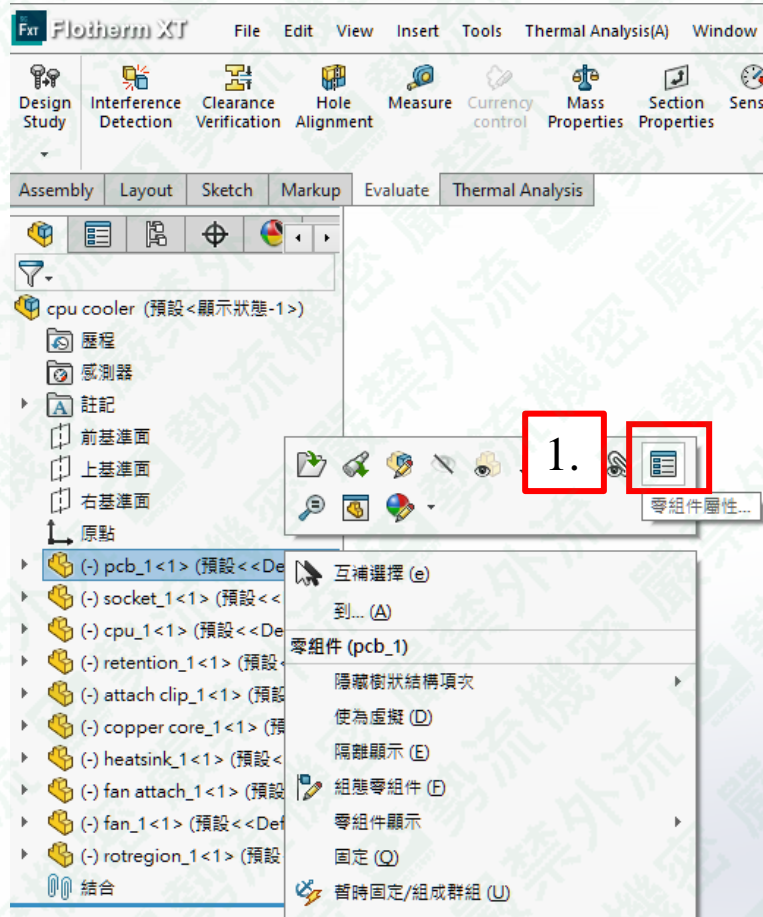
FXT Flotherm XT File Edit View Insert Tools Thermal Analysis(A) Window

Design Study
Interference Detection
Clearance Verification
Hole Alignment
Measure
Currency control
Mass Properties
Section Properties
Sens

Assembly | Layout | Sketch | Markup | Evaluate | Thermal Analysis

cpu cooler (預設<顯示狀態-1>)
歷程
感測器
註記
前基準面
上基準面
右基準面
原點
(-) pcb_1<1> (預設<<De
(-) socket_1<1> (預設<<
(-) cpu_1<1> (預設<<De
(-) retention_1<1> (預設<
(-) attach clip_1<1> (預設
(-) copper core_1<1> (預
(-) heatsink_1<1> (預設<
(-) fan attach_1<1> (預設
(-) fan_1<1> (預設<<Def
(-) rotregion_1<1> (預設
結合

1.

零組件屬性...

互補選擇 (e)
到... (A)
零組件 (pcb_1)
隱藏樹狀結構項次
使為虛擬 (D)
隔離顯示 (E)
組態零組件 (F)
零組件顯示
固定 (Q)
暫時固定/組成群組 (U)